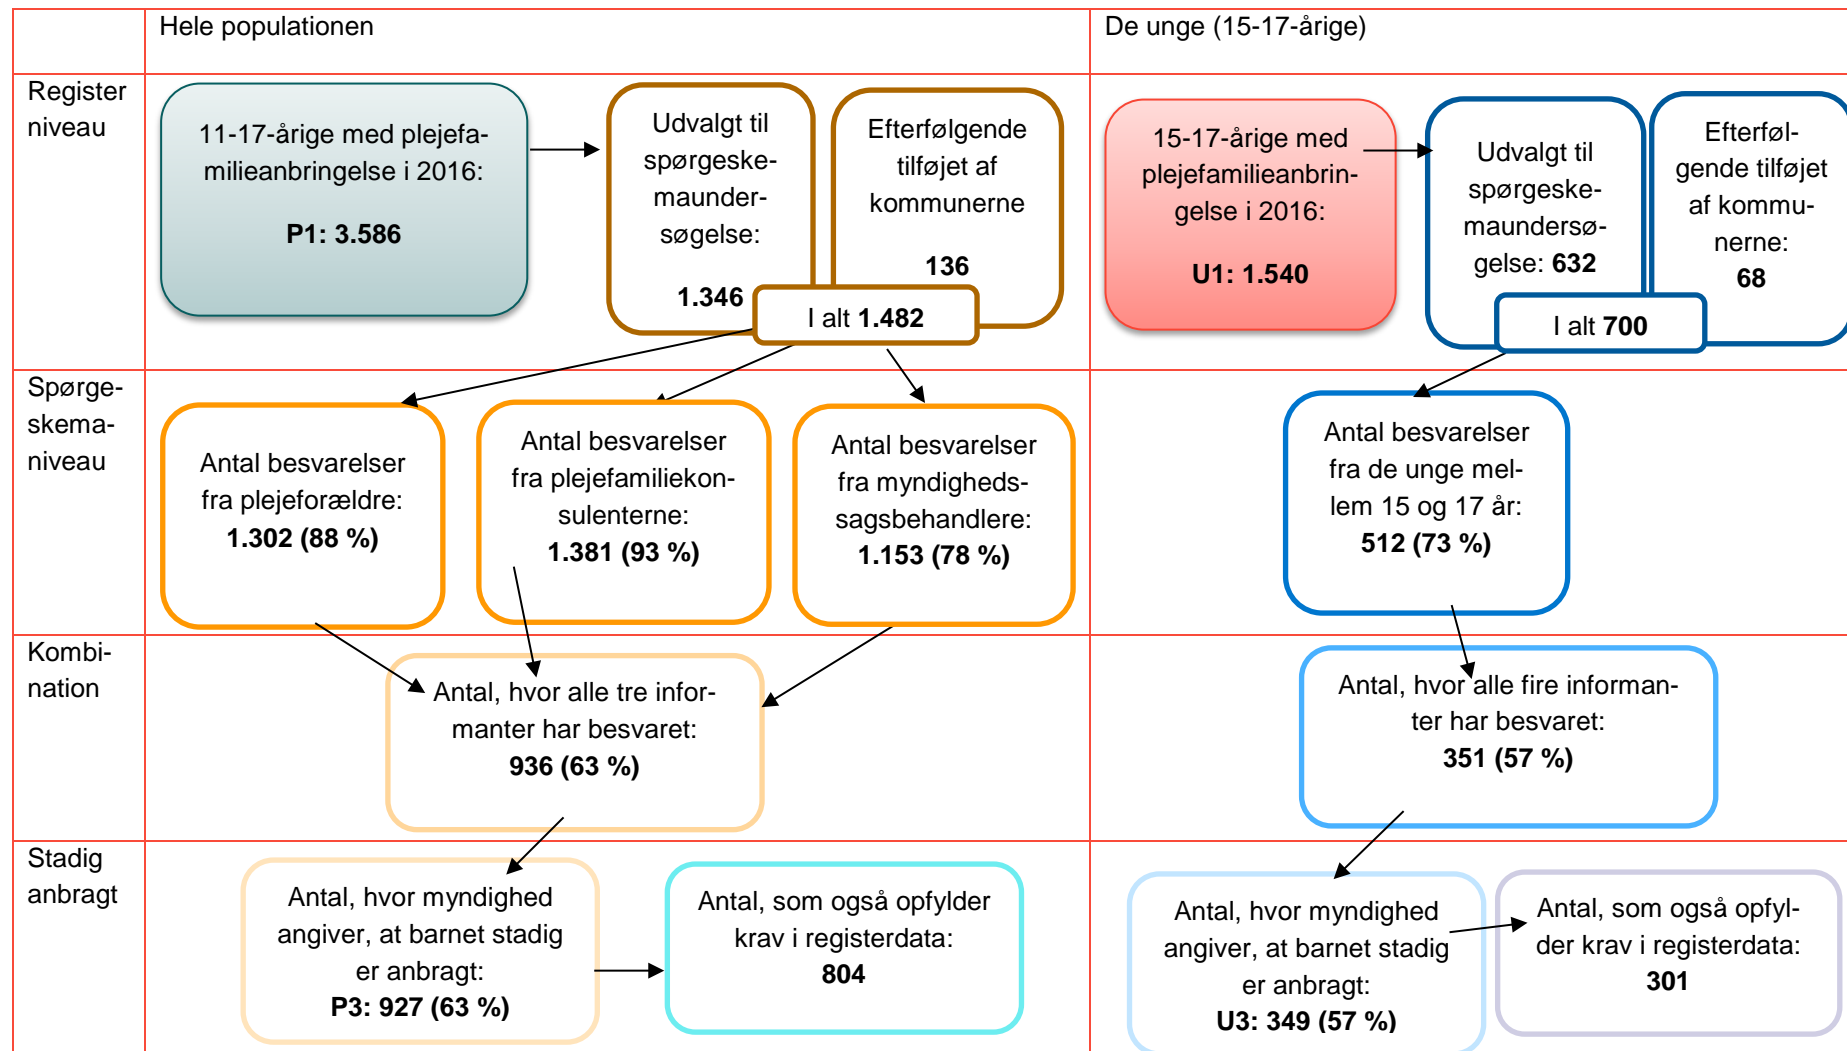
| | Hele populationen | De unge (15-17-årige) |
|---|---|---|
| Register niveau | 11-17-årige med plejefamilieanbringelse i 2016: **P1: 3.586** → Udvalgt til spørgeskemaundersøgelse: **1.346** / Efterfølgende tilføjet af kommunerne **136** / I alt **1.482** | 15-17-årige med plejefamilieanbringelse i 2016: **U1: 1.540** → Udvalgt til spørgeskemaundersøgelse: **632** / Efterfølgende tilføjet af kommunerne: **68** / I alt **700** |
| Spørgeskemaniveau | Antal besvarelser fra plejeforældre: **1.302 (88 %)** / Antal besvarelser fra plejefamiliekonsulenterne: **1.381 (93 %)** / Antal besvarelser fra myndighedssagsbehandlere: **1.153 (78 %)** | Antal besvarelser fra de unge mellem 15 og 17 år: **512 (73 %)** |
| Kombination | Antal, hvor alle tre informanter har besvaret: **936 (63 %)** | Antal, hvor alle fire informanter har besvaret: **351 (57 %)** |
| Stadig anbragt | Antal, hvor myndighed angiver, at barnet stadig er anbragt: **P3: 927 (63 %)** → Antal, som også opfylder krav i registerdata: **804** | Antal, hvor myndighed angiver, at barnet stadig er anbragt: **U3: 349 (57 %)** → Antal, som også opfylder krav i registerdata: **301** |